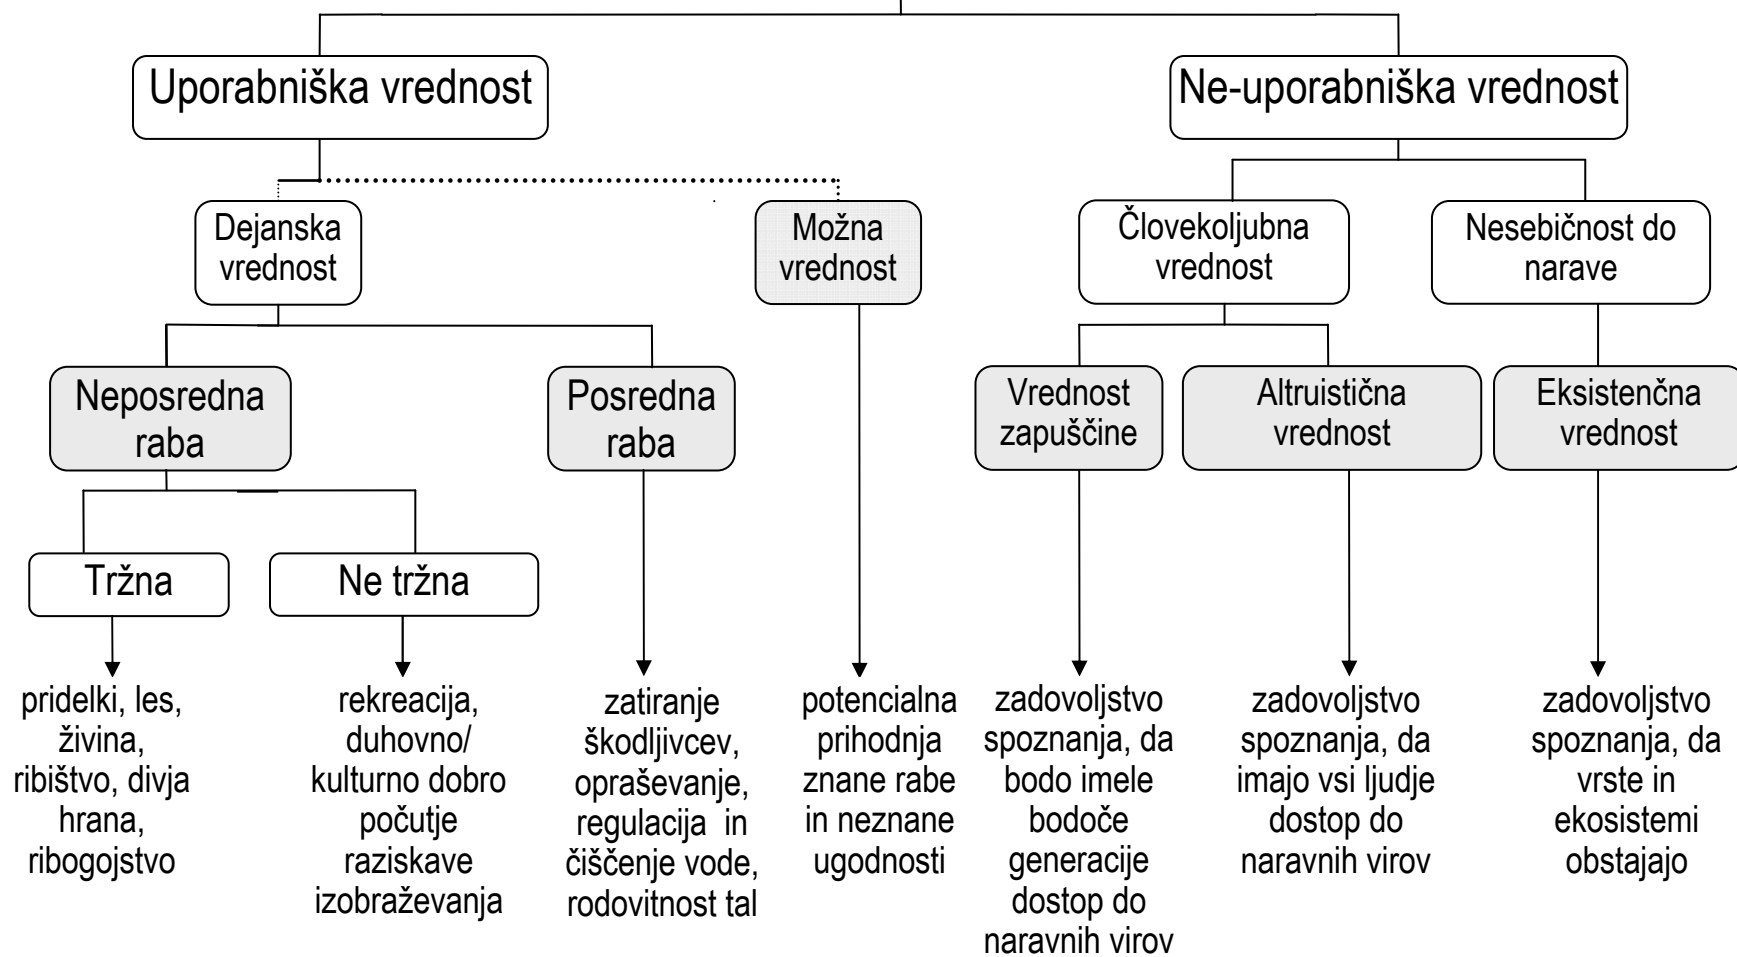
Uporabniška vrednost

Ne-uporabniška vrednost

Dejanska vrednost

Možna vrednost

Človekoljubna vrednost

Nesebičnost do narave

Neposredna raba

Posredna raba

Vrednost zapuščine

Altruistična vrednost

Eksistenčna vrednost

Tržna

Ne tržna

pridelki, les, živina, ribištvo, divja hrana, ribogojstvo

rekreacija, duhovno/ kulturno dobro počutje raziskave izobraževanja

zatiranje škodljivcev, opraševanje, regulacija in čiščenje vode, rodovitnost tal

potencialna prihodnja znane rabe in neznane ugodnosti

zadovoljstvo spoznanja, da bodo imele bodoče generacije dostop do naravnih virov

zadovoljstvo spoznanja, da imajo vsi ljudje dostop do naravnih virov

zadovoljstvo spoznanja, da vrste in ekosistemi obstajajo